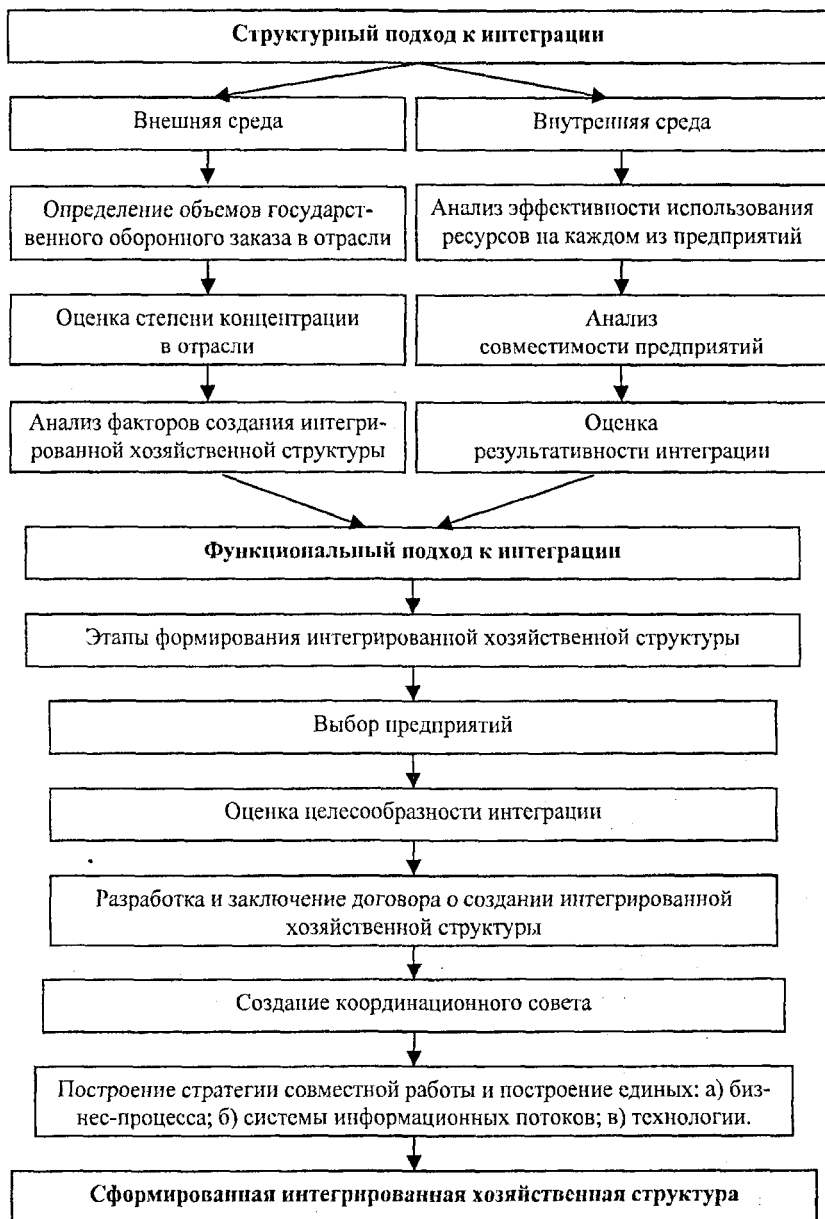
Структурный подход к интеграции

Внешняя среда

Определение объемов государственного оборонного заказа в отрасли

Оценка степени концентрации в отрасли

Анализ факторов создания интегрированной хозяйственной структуры

Внутренняя среда

Анализ эффективности использования ресурсов на каждом из предприятий

Анализ совместимости предприятий

Оценка результативности интеграции

Функциональный подход к интеграции

Этапы формирования интегрированной хозяйственной структуры

Выбор предприятий

Оценка целесообразности интеграции

Разработка и заключение договора о создании интегрированной хозяйственной структуры

Создание координационного совета

Построение стратегии совместной работы и построение единых: а) бизнес-процесса; б) системы информационных потоков; в) технологии.

Сформированная интегрированная хозяйственная структура